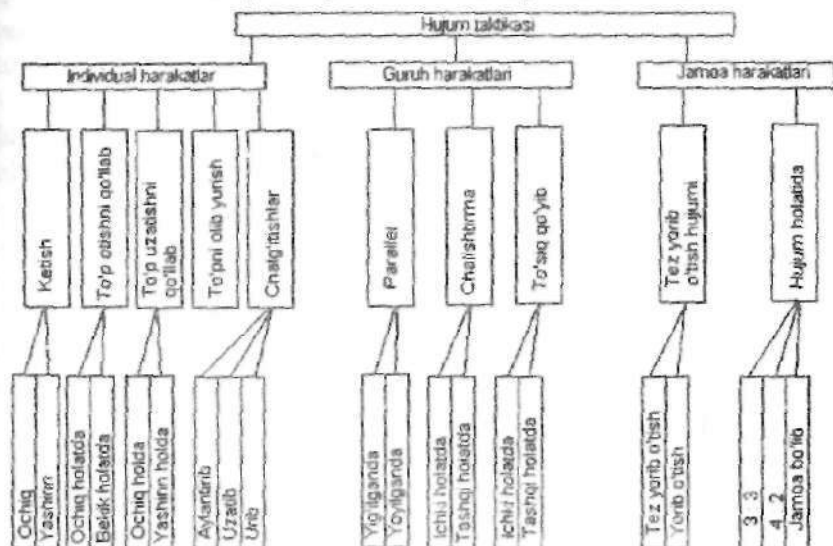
Hujum taktikasi

Individual harakatlar

Ketish

Ochiq

Yashirin

To'p o'tishni qo'llab

Ochiq holatda

Berkk holatda

To'p uzatishni qo'llab

Ochiq holda

Yashirin holda

To'pni olib yurish

Chalg'itishlar

Aylanib

Uzatib

Urib

Guruh harakatlari

Parallel

Yig'ilganda

Yoyilganda

Chalishtirma

Ichki holatda

Tashqi holatda

To'siq qo'yib

Ichki holatda

Tashqi holatda

Jamoa harakatlari

Tez yorib o'tish hujumi

Tez yorib o'tish

Yorib o'tish

Hujum holatida

3 3

4 2

Jamoa bo'lib